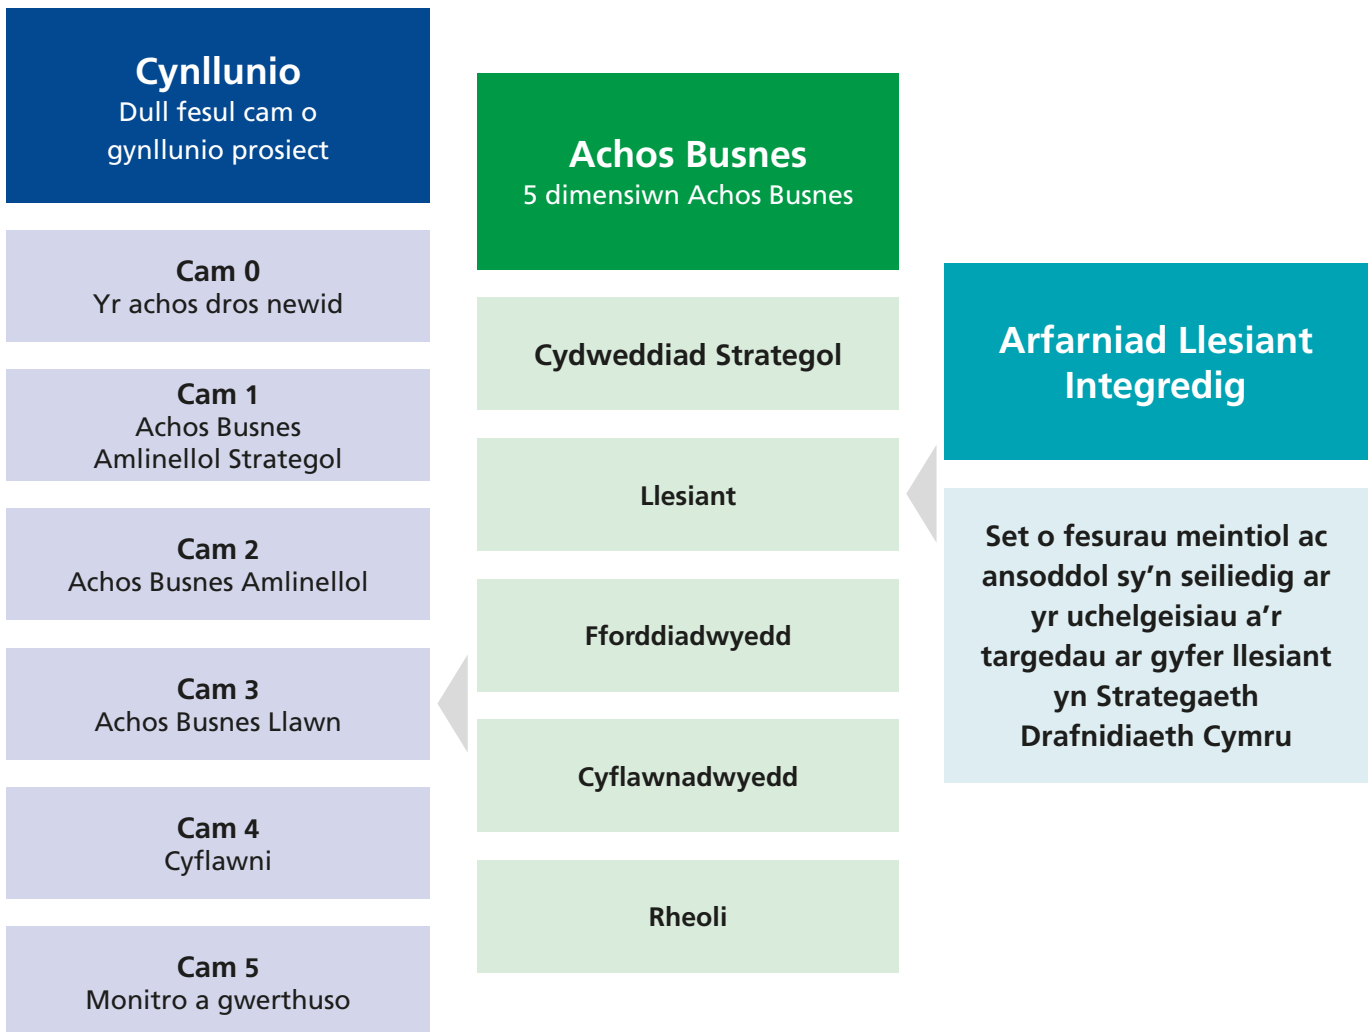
Cynllunio
Dull fesul cam o gynllunio prosiect

Cam 0
Yr achos dros newid

Cam 1
Achos Busnes Amlinellol Strategol

Cam 2
Achos Busnes Amlinellol

Cam 3
Achos Busnes Llawn

Cam 4
Cyflawni

Cam 5
Monitro a gwerthuso

Achos Busnes
5 dimensiwn Achos Busnes

Cydweddiad Strategol

Llesiant

Fforddiadwyedd

Cyflawnadwyedd

Rheoli

Arfarniad Llesiant Integredig

Set o fesurau meintiol ac ansoddol sy'n seiliedig ar yr uchelgeisiau a'r targedau ar gyfer llesiant yn Strategaeth Drafnidiaeth Cymru